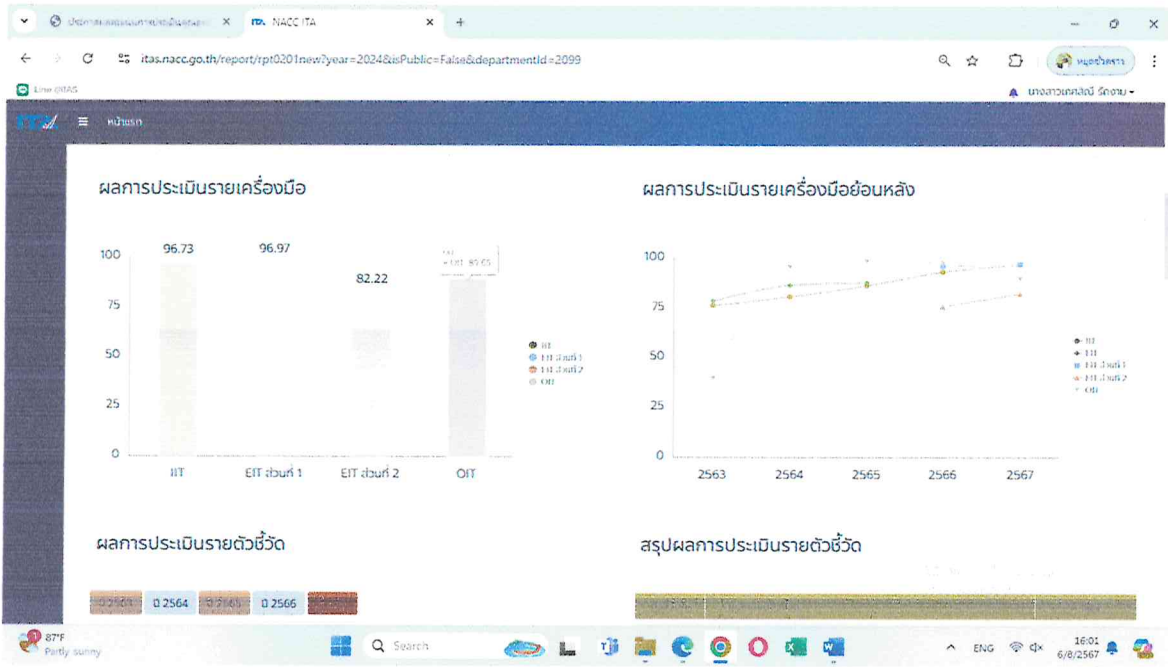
ประกาศ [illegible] × NACC ITA × +

itas.nacc.go.th/report/rpt0201new?year=2024&isPublic=False&departmentId=2099

หมอช่วยครา

Line @ITAS

นางสาวเนตลัดน์ รักงาม

หน้าแรก

ผลการประเมินรายเครื่องมือ

96.73 96.97 82.22

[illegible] OIT: 89.55

100
75
50
25
0

IIT EIT ส่วนที่ 1 EIT ส่วนที่ 2 OIT

IIT
EIT ส่วนที่ 1
EIT ส่วนที่ 2
OIT

ผลการประเมินรายเครื่องมือย้อนหลัง

100
75
50
25
0

2563 2564 2565 2566 2567

IIT
EIT
EIT ส่วนที่ 1
EIT ส่วนที่ 2
OIT

ผลการประเมินรายตัวชี้วัด

0 2563 0 2564 0 2565 0 2566 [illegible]

สรุปผลการประเมินรายตัวชี้วัด

87°F
Partly sunny

Search

ENG

16:01
6/8/2567